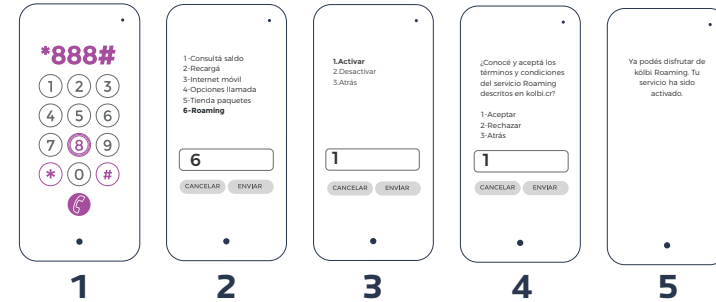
*888#

1 2 3
4 5 6
7 8 9
* 0 #

1

1-Consultá saldo
2-Recargá
3-Internet móvil
4-Opciones llamada
5-Tienda paquetes
6-Roaming

6

CANCELAR ENVIAR

2

1.Activar
2.Desactivar
3.Atrás

1

CANCELAR ENVIAR

3

¿Conocé y aceptá los términos y condiciones del servicio Roaming descritos en kolbi.cr?

1-Aceptar
2-Rechazar
3-Atrás

1

CANCELAR ENVIAR

4

Ya podés disfrutar de kölbi Roaming. Tu servicio ha sido activado.

5